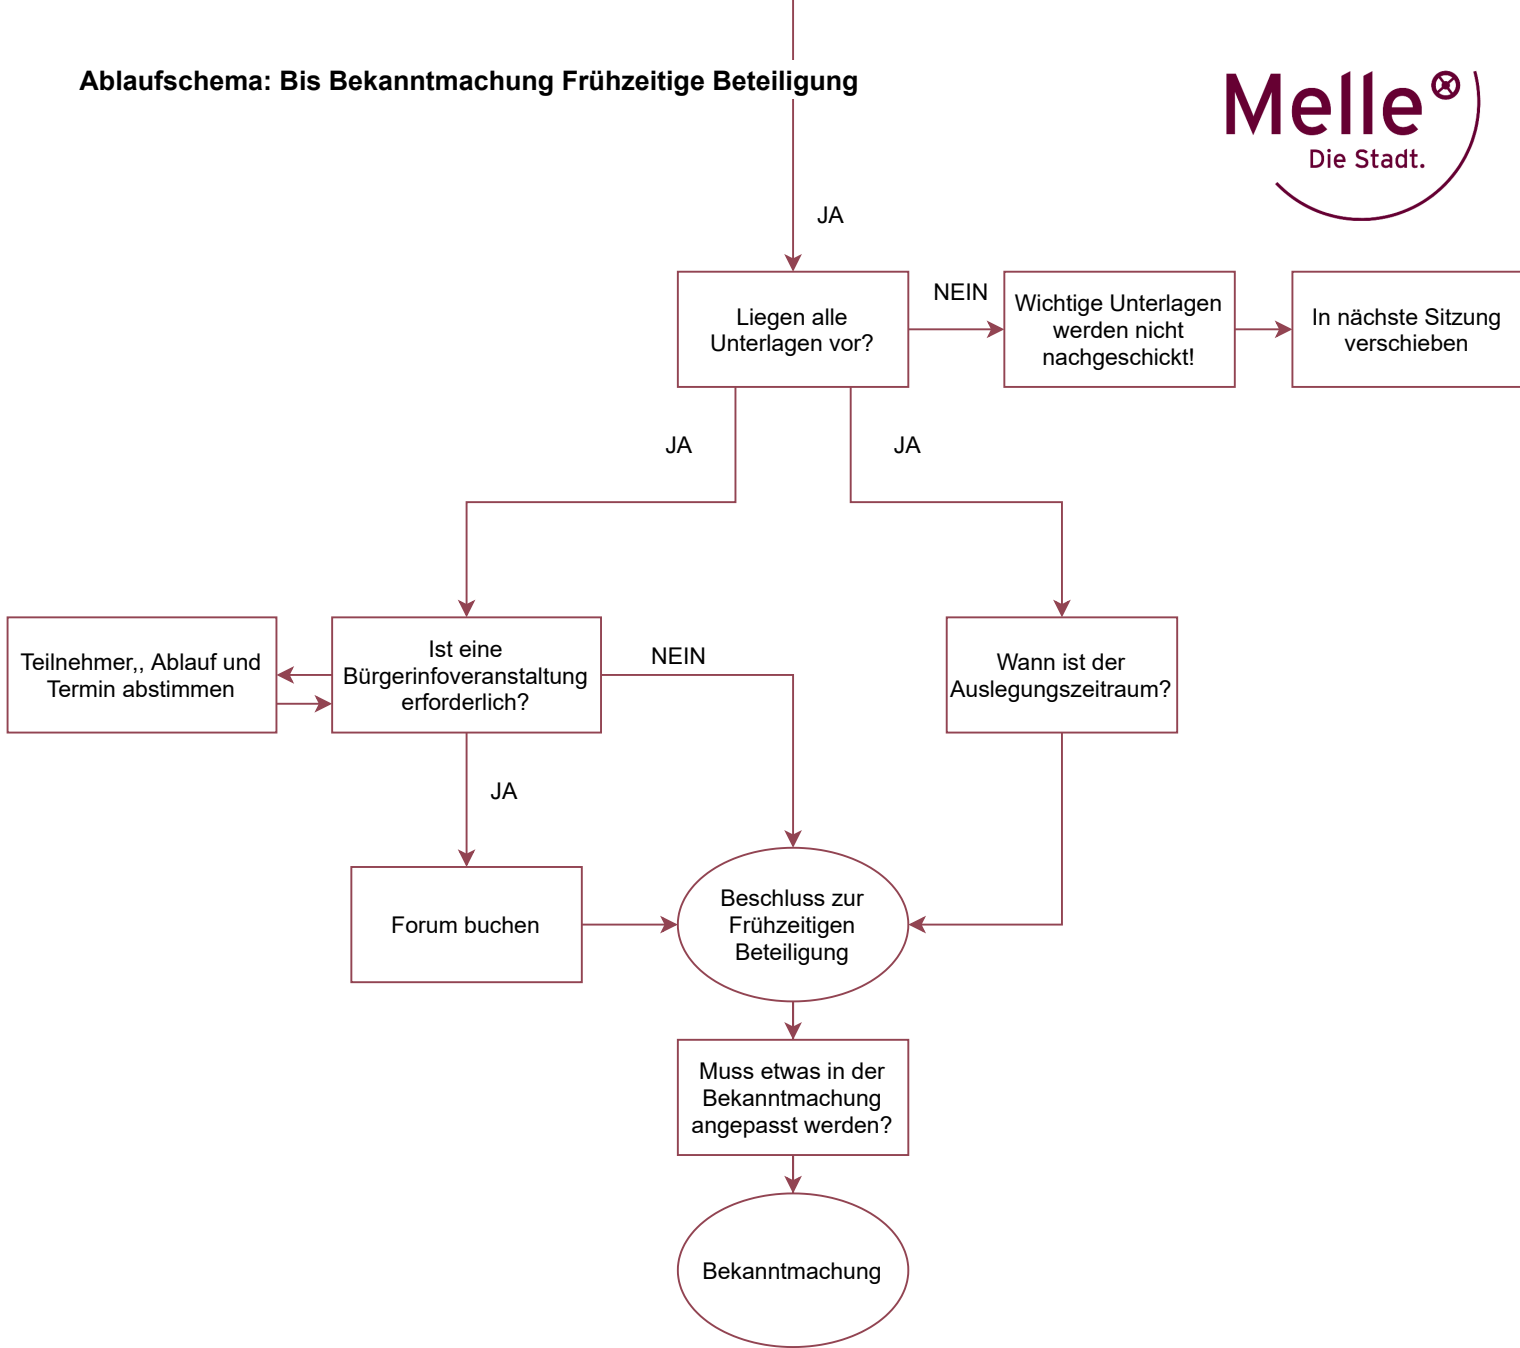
Ablaufschema: Bis Bekanntmachung Frühzeitige Beteiligung

Melle
Die Stadt.

JA

Liegen alle Unterlagen vor?

NEIN

Wichtige Unterlagen werden nicht nachgeschickt!

In nächste Sitzung verschieben

JA

JA

Teilnehmer,, Ablauf und Termin abstimmen

Ist eine Bürgerinfoveranstaltung erforderlich?

NEIN

Wann ist der Auslegungszeitraum?

JA

Forum buchen

Beschluss zur Frühzeitigen Beteiligung

Muss etwas in der Bekanntmachung angepasst werden?

Bekanntmachung